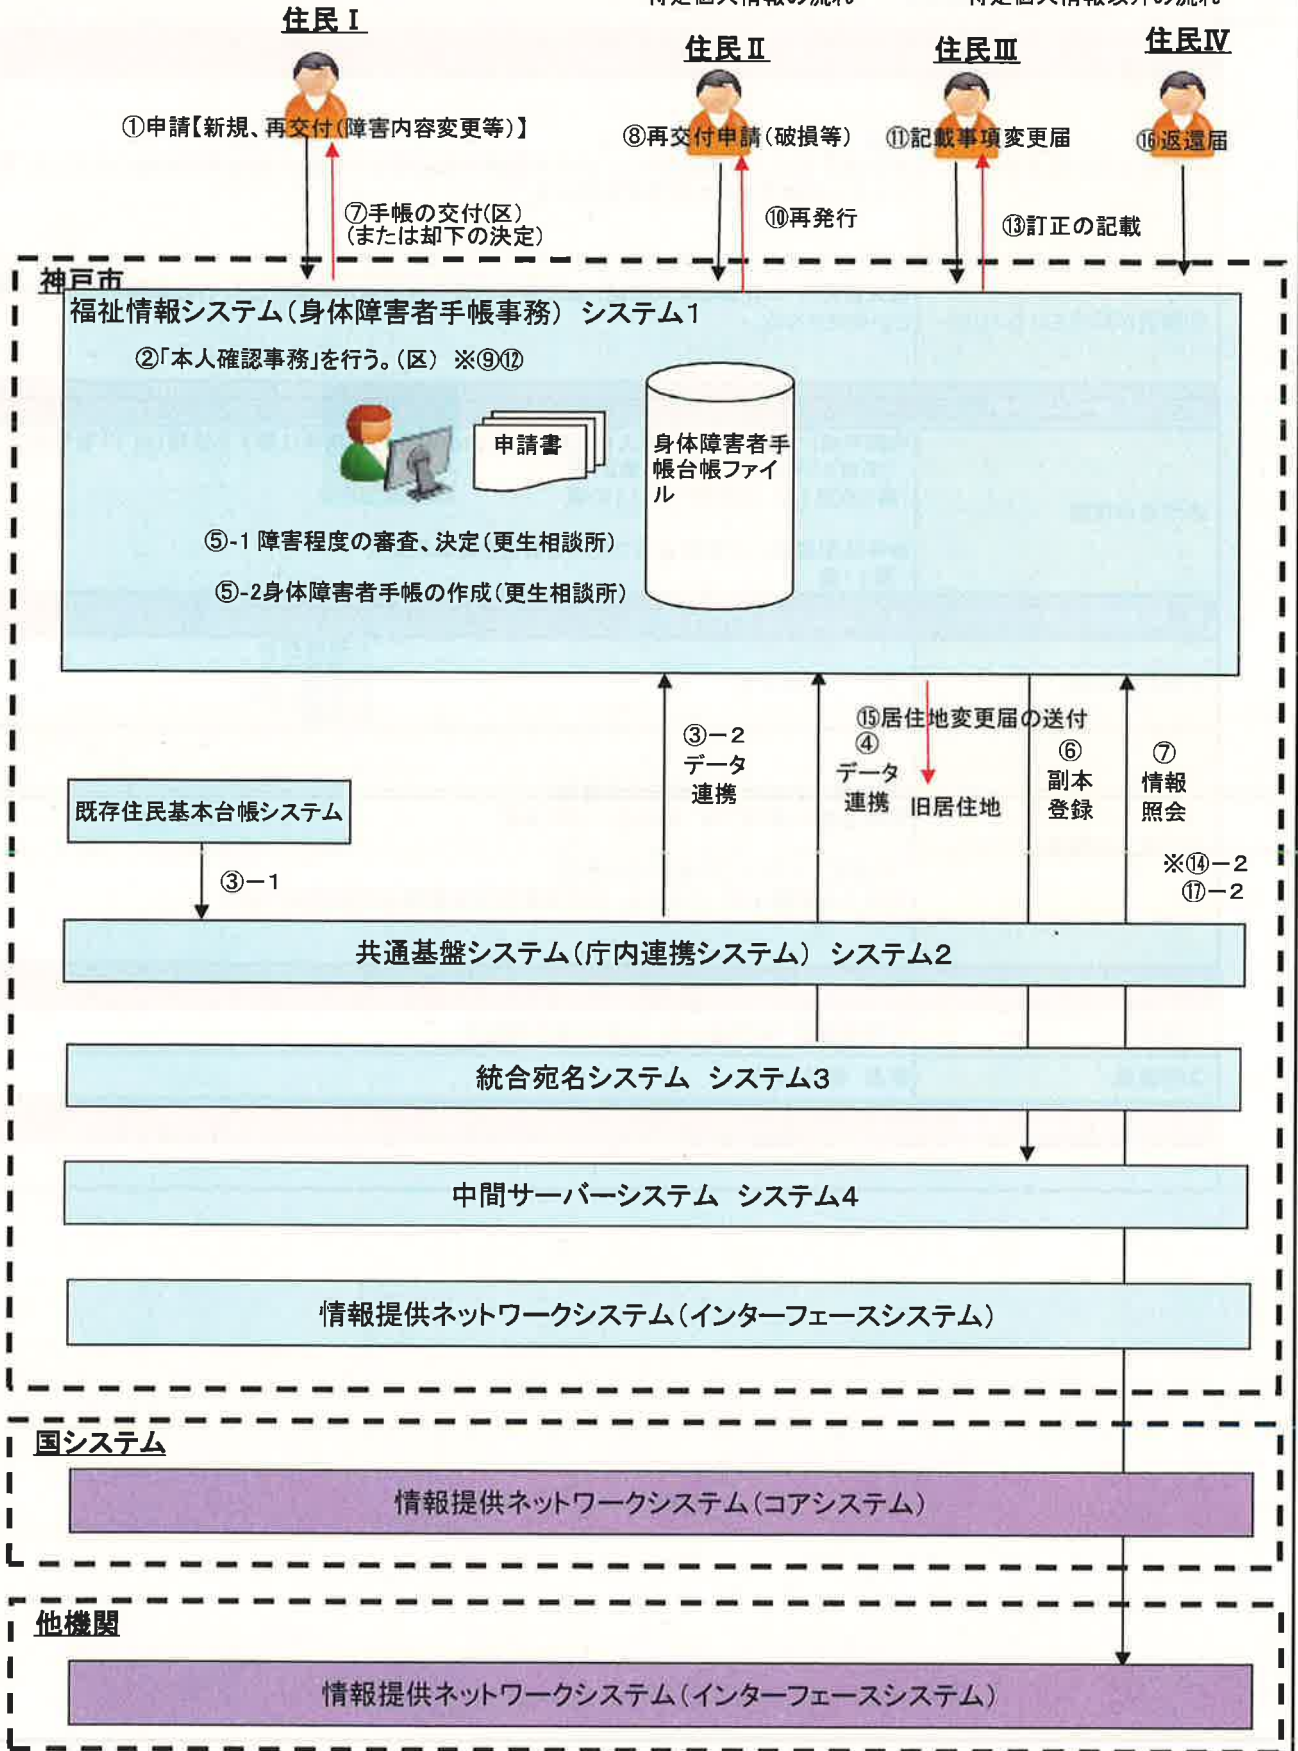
特定個人情報の流れ
特定個人情報以外の流れ

住民Ⅰ
①申請【新規、再交付(障害内容変更等)】
⑦手帳の交付(区)
(または却下の決定)

住民Ⅱ
⑧再交付申請(破損等)
⑩再発行

住民Ⅲ
⑪記載事項変更届
⑬訂正の記載

住民Ⅳ
⑯返還届

神戸市
福祉情報システム(身体障害者手帳事務) システム1
②「本人確認事務」を行う。(区) ※⑨⑫
申請書
身体障害者手帳台帳ファイル
⑤-1 障害程度の審査、決定(更生相談所)
⑤-2身体障害者手帳の作成(更生相談所)

③-2
データ
連携

⑮居住地変更届の送付
④
データ
連携
旧居住地

⑥
副本
登録

⑦
情報
照会

※⑭-2
⑰-2

既存住民基本台帳システム
③-1

共通基盤システム(庁内連携システム) システム2
統合宛名システム システム3
中間サーバーシステム システム4
情報提供ネットワークシステム(インターフェースシステム)

国システム
情報提供ネットワークシステム(コアシステム)

他機関
情報提供ネットワークシステム(インターフェースシステム)